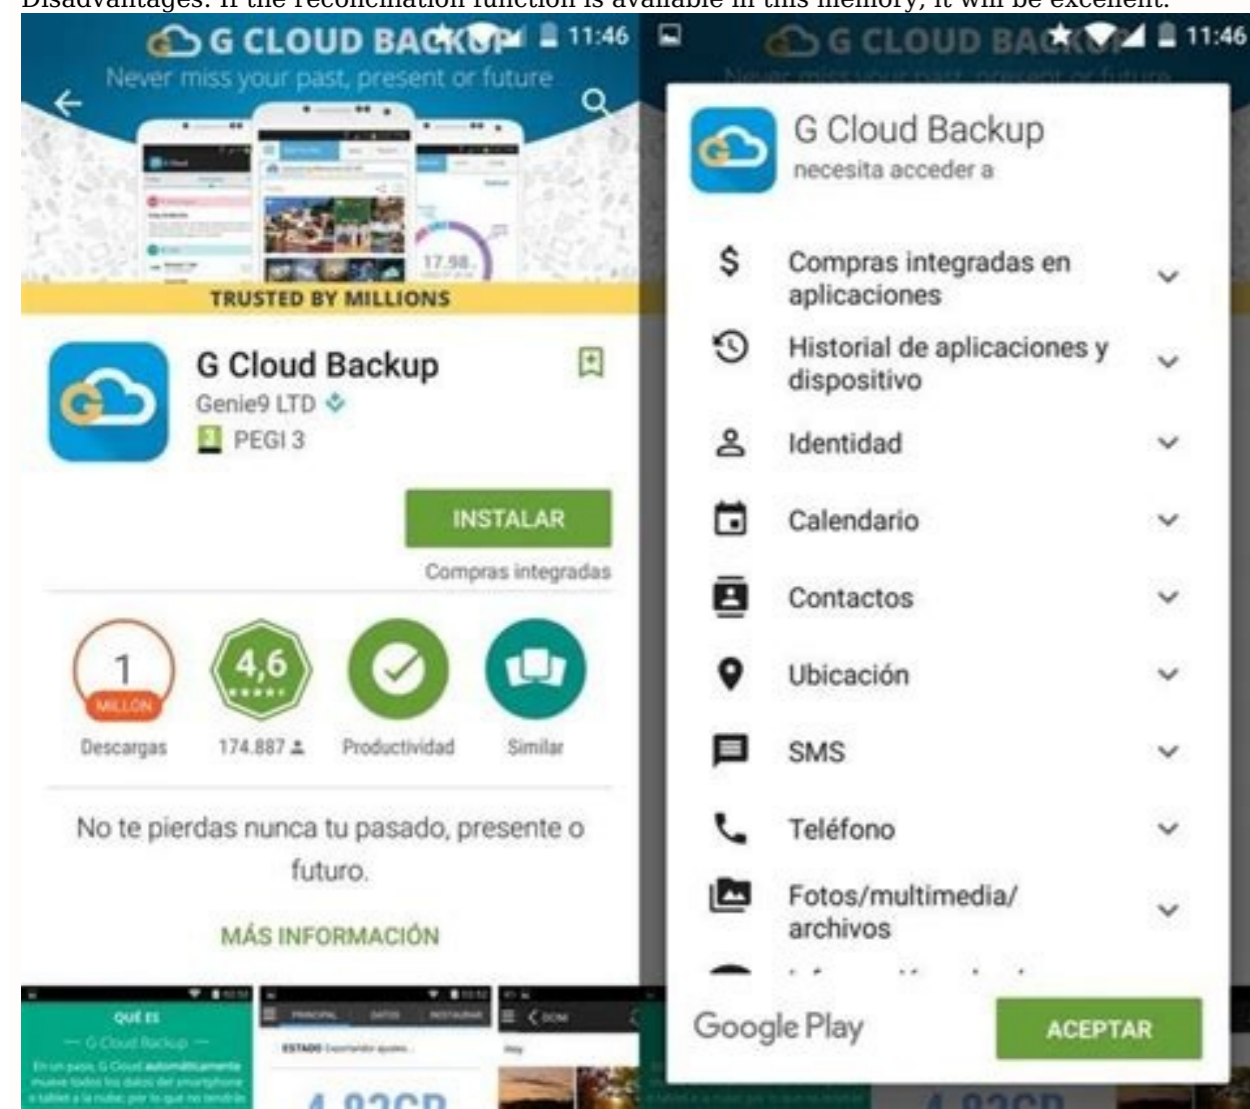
Disadvantages: If the reconciliation function is available in this memory, it will be excellent.

G CLOUD BACKUP 11:46
Never miss your past, present or future
17.98
TRUSTED BY MILLIONS

G Cloud Backup
Genie9 LTD
PEGI 3
INSTALAR
Compras integradas

1 MILLÓN
Descargas
4,6
174.887
Productividad
Similar

No te pierdas nunca tu pasado, presente o futuro.

MÁS INFORMACIÓN

QUÉ ES
— G Cloud Backup —
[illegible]
4.83GB

G CLOUD BACKUP 11:46
G Cloud Backup
necesita acceder a
Compras integradas en aplicaciones
Historial de aplicaciones y dispositivo
Identidad
Calendario
Contactos
Ubicación
SMS
Teléfono
Fotos/multimedia/archivos
Google Play
ACEPTAR